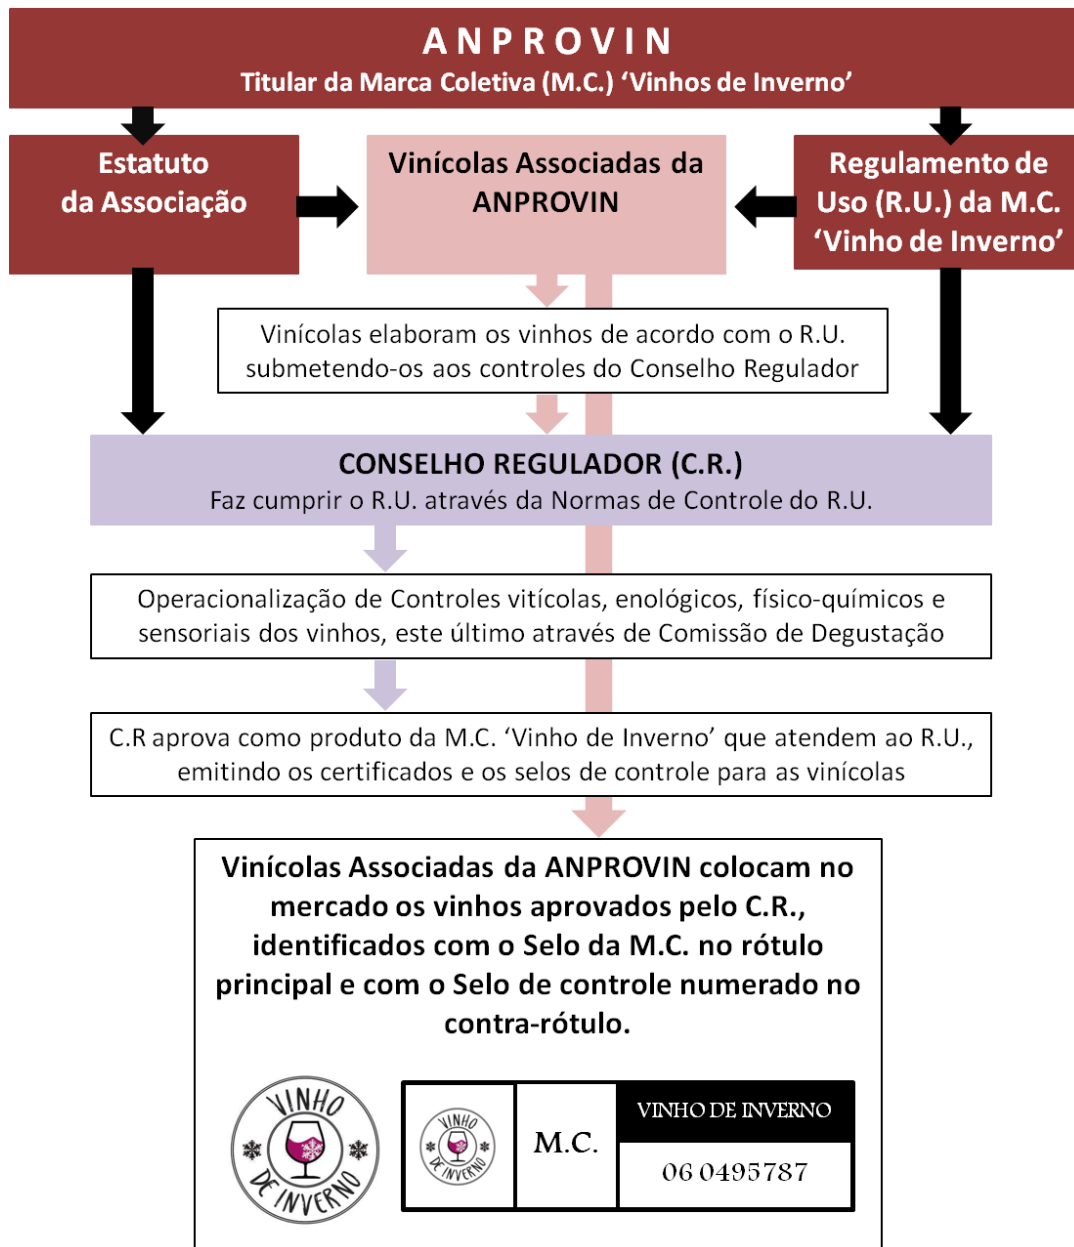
ANPROVIN
Titular da Marca Coletiva (M.C.) ‘Vinhos de Inverno’

Estatuto da Associação

Vinícolas Associadas da ANPROVIN

Regulamento de Uso (R.U.) da M.C. ‘Vinho de Inverno’

Vinícolas elaboram os vinhos de acordo com o R.U. submetendo-os aos controles do Conselho Regulador

CONSELHO REGULADOR (C.R.)
Faz cumprir o R.U. através da Normas de Controle do R.U.

Operacionalização de Controles vitícolas, enológicos, físico-químicos e sensoriais dos vinhos, este último através de Comissão de Degustação

C.R aprova como produto da M.C. ‘Vinho de Inverno’ que atendem ao R.U., emitindo os certificados e os selos de controle para as vinícolas

Vinícolas Associadas da ANPROVIN colocam no mercado os vinhos aprovados pelo C.R., identificados com o Selo da M.C. no rótulo principal e com o Selo de controle numerado no contra-rótulo.

VINHO DE INVERNO

VINHO DE INVERNO

M.C.

VINHO DE INVERNO

06 0495787